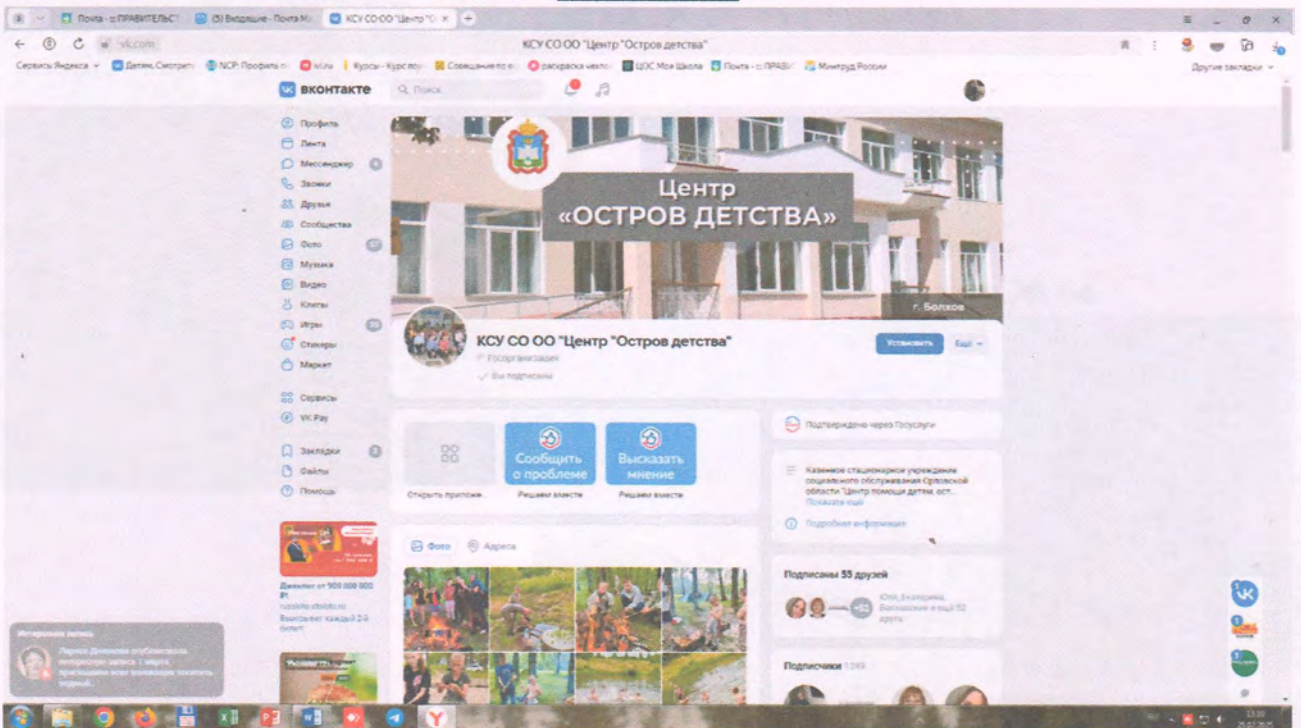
Почта - ПРАВИТЕЛЬСТ
(5) Входящие - Почта Ma
КСУ СО ОО "Центр "О
vk.com
КСУ СО ОО "Центр "Остров детства"
Сервисы Яндекса
Детям. Смотреть
NCP: Профиль
Курсы - Курс пoy
Совещание
раскраска
ЦОС Моя Школа
Почта - ПРАВИ
Минтруд России
Другие закладки
вконтакте
Поиск
Профиль
Лента
Мессенджер
Звонки
Друзья
Сообщества
Фото
Музыка
Видео
Клипы
Игры
Стикеры
Маркет
Сервисы
VK Pay
Закладки
Файлы
Помощь
Центр
«ОСТРОВ ДЕТСТВА»
г. Болхов
КСУ СО ОО "Центр "Остров детства"
Госорганизация
Вы подписаны
Установить
Ещё
Открыть приложе..
Сообщить о проблеме
Решаем вместе
Высказать мнение
Решаем вместе
Подтверждено через Госуслуги
Казенное стационарное учреждение социального обслуживания Орловской области "Центр помощи детям, ост...
Показать ещё
Подробная информация
Фото
Адреса
Подписаны 55 друзей
Юля, Екатерина, Валентина и ещё 52 друга
Подписчики 1 249
Джекпот от 900 000 000 ₽!
Выигрывает каждый 2-й билет!
Интересная запись
Лариса Дивнова опубликовала интересную запись 1 марта, приглашаем всех желающих посетить первый...
13:39